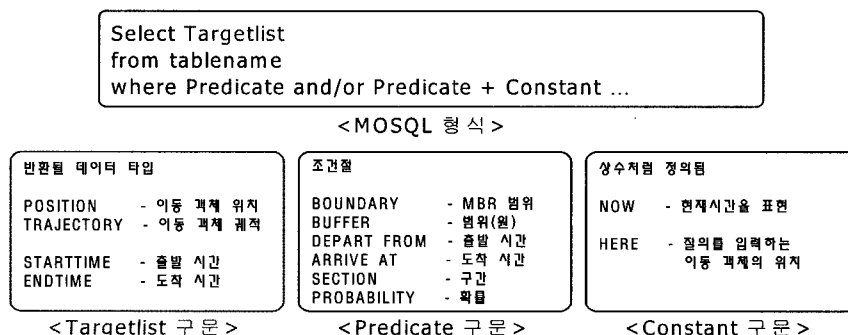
Select Targetlist
from tablename
where Predicate and/or Predicate + Constant ...

<MOSQL 형식>

반환될 데이터 타입

POSITION - 이동 객체 위치
TRAJECTORY - 이동 객체 궤적

STARTTIME - 출발 시간
ENDTIME - 도착 시간

<Targetlist 구문>

조건절

BOUNDARY - MBR 범위
BUFFER - 범위(원)
DEPART FROM - 출발 시간
ARRIVE AT - 도착 시간
SECTION - 구간
PROBABILITY - 확률

<Predicate 구문>

상수처럼 정의됨

NOW - 현재시간을 표현

HERE - 질의를 입력하는 이동 객체의 위치

<Constant 구문>